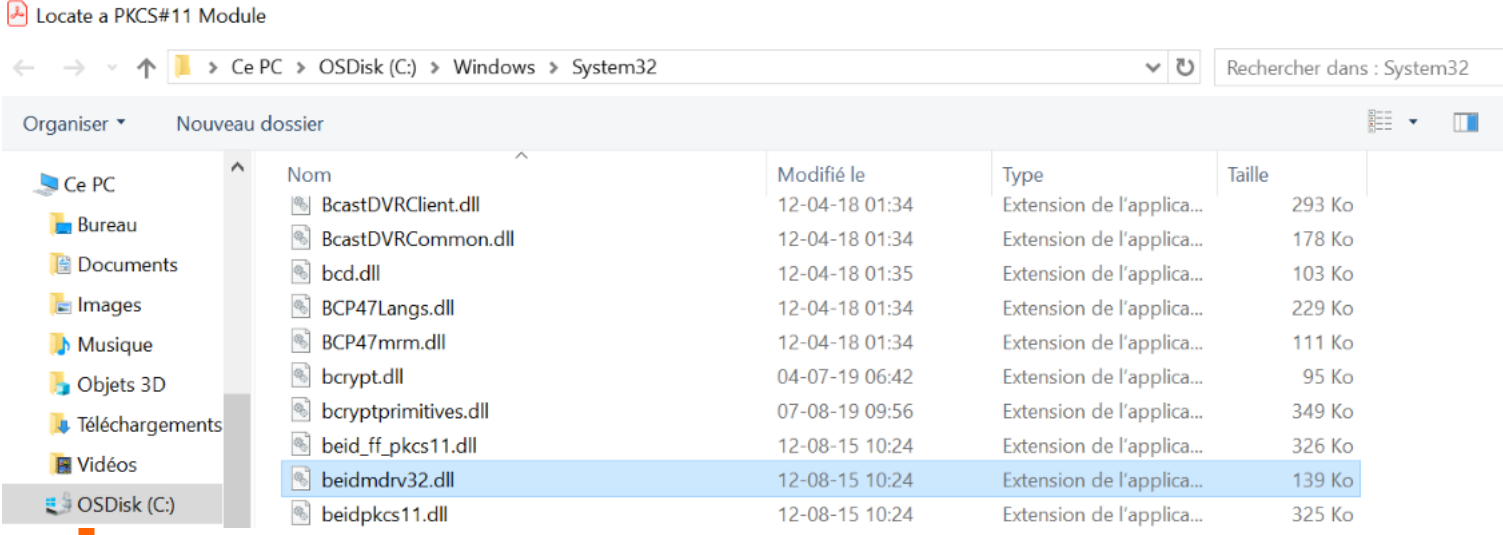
Locate a PKCS#11 Module

Ce PC > OSDisk (C:) > Windows > System32

Rechercher dans : System32

Organiser ▾ Nouveau dossier

Ce PC
Bureau
Documents
Images
Musique
Objets 3D
Téléchargements
Vidéos
OSDisk (C:)

| Nom | Modifié le | Type | Taille |
|---|---|---|---|
| BcastDVRClient.dll | 12-04-18 01:34 | Extension de l'applica... | 293 Ko |
| BcastDVRCommon.dll | 12-04-18 01:34 | Extension de l'applica... | 178 Ko |
| bcd.dll | 12-04-18 01:35 | Extension de l'applica... | 103 Ko |
| BCP47Langs.dll | 12-04-18 01:34 | Extension de l'applica... | 229 Ko |
| BCP47mrm.dll | 12-04-18 01:34 | Extension de l'applica... | 111 Ko |
| bcrypt.dll | 04-07-19 06:42 | Extension de l'applica... | 95 Ko |
| bcryptprimitives.dll | 07-08-19 09:56 | Extension de l'applica... | 349 Ko |
| beid_ff_pkcs11.dll | 12-08-15 10:24 | Extension de l'applica... | 326 Ko |
| beidmdrv32.dll | 12-08-15 10:24 | Extension de l'applica... | 139 Ko |
| beidpkcs11.dll | 12-08-15 10:24 | Extension de l'applica... | 325 Ko |